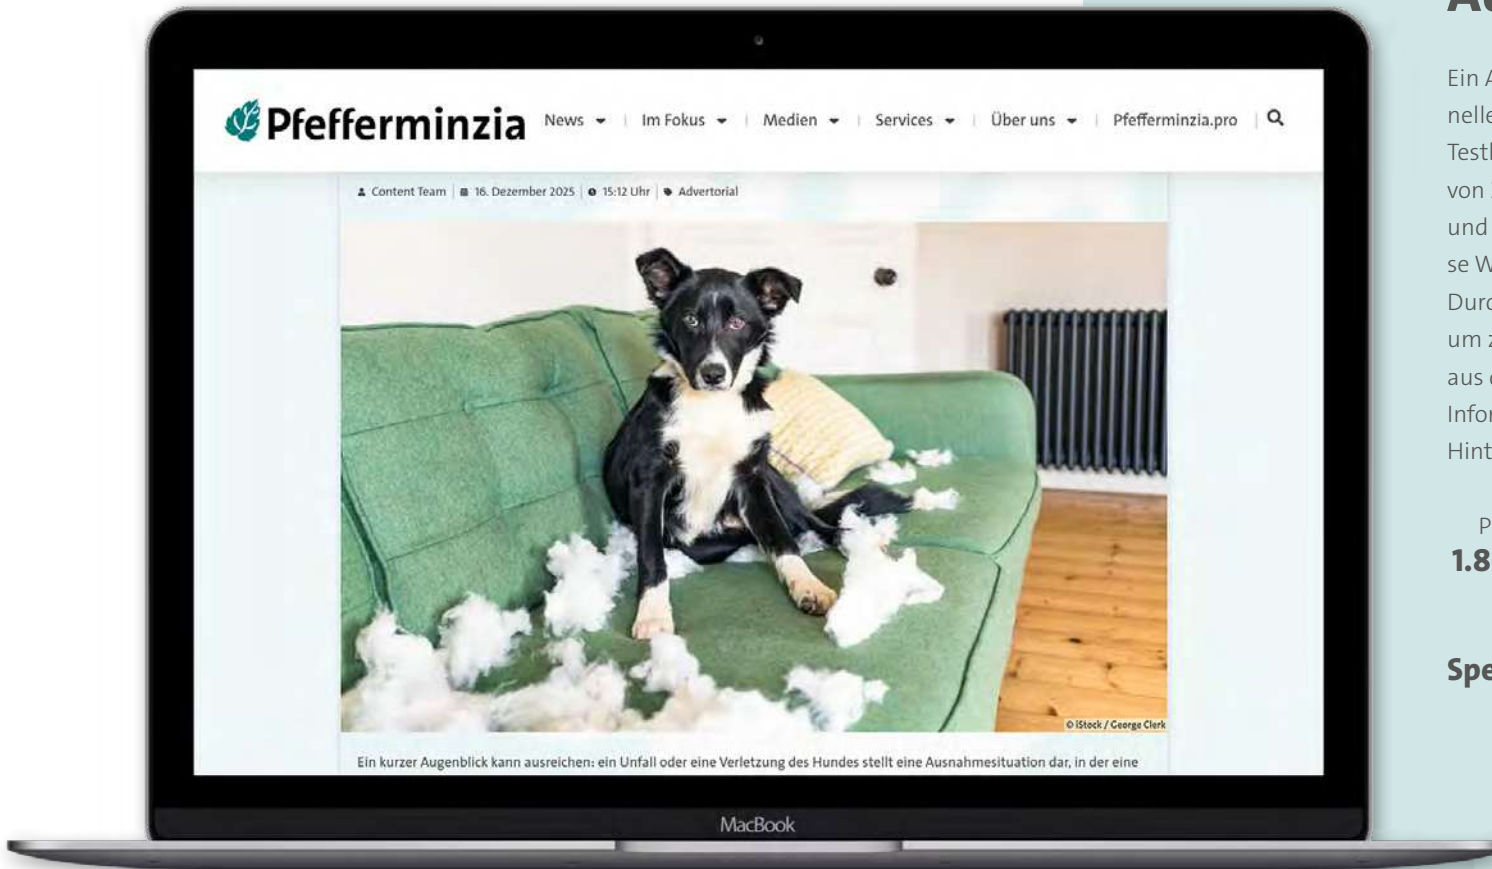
Pfefferminzia News | Im Fokus | Medien | Services | Über uns | Pfefferminzia.pro

Content Team | 16. Dezember 2025 | 15:12 Uhr | Advertorial

© iStock / George Clerk

Ein kurzer Augenblick kann ausreichen: ein Unfall oder eine Verletzung des Hundes stellt eine Ausnahmesituation dar, in der eine

MacBook

Ad

Ein A
nelle
Testl
von
und
se W
Durc
um z
aus
Info
Hint

P
1.8

Spe